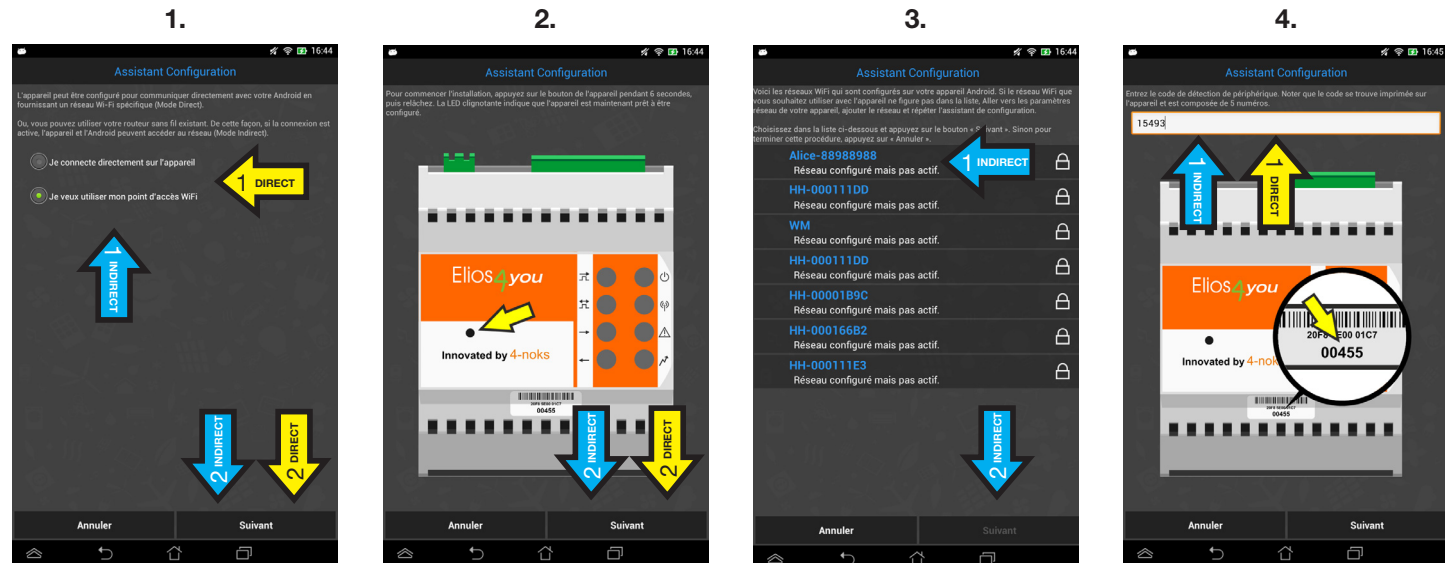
1.

16:44

Assistant Configuration

L'appareil peut être configuré pour communiquer directement avec votre Android en fournissant un réseau Wi-Fi spécifique (Mode Direct).

Ou, vous pouvez utiliser votre routeur sans fil existant. De cette façon, si la connexion est active, l'appareil et l'Android peuvent accéder au réseau (Mode Indirect).

Je connecte directement sur l'appareil

Je veux utiliser mon point d'accès WiFi

1 DIRECT

1 INDIRECT

2 INDIRECT

2 DIRECT

Annuler

Suivant

2.

16:44

Assistant Configuration

Pour commencer l'installation, appuyez sur le bouton de l'appareil pendant 6 secondes, puis relâchez. La LED clignotante indique que l'appareil est maintenant prêt à être configuré.

Elios4you

Innovated by 4-noks

00455

2 INDIRECT

2 DIRECT

Annuler

Suivant

3.

16:44

Assistant Configuration

Voici les réseaux WiFi qui sont configurés sur votre appareil Android. Si le réseau WiFi que vous souhaitez utiliser avec l'appareil ne figure pas dans la liste, Aller vers les paramètres réseau de votre appareil, ajouter le réseau et répéter l'assistant de configuration.

Choisissez dans la liste ci-dessous et appuyez sur le bouton « Suivant ». Sinon pour terminer cette procédure, appuyez sur « Annuler ».

Alice-88988988
Réseau configuré mais pas actif.

HH-000111DD
Réseau configuré mais pas actif.

WM
Réseau configuré mais pas actif.

HH-000111DD
Réseau configuré mais pas actif.

HH-00001B9C
Réseau configuré mais pas actif.

HH-000166B2
Réseau configuré mais pas actif.

HH-000111E3
Réseau configuré mais pas actif.

1 INDIRECT

2 INDIRECT

Annuler

Suivant

4.

16:45

Assistant Configuration

Entrez le code de détection de périphérique. Noter que le code se trouve imprimée sur l'appareil et est composée de 5 numéros.

15493

1 INDIRECT

1 DIRECT

Elios4you

Innovated by 4-noks

20F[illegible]E00 01C7

00455

Annuler

Suivant